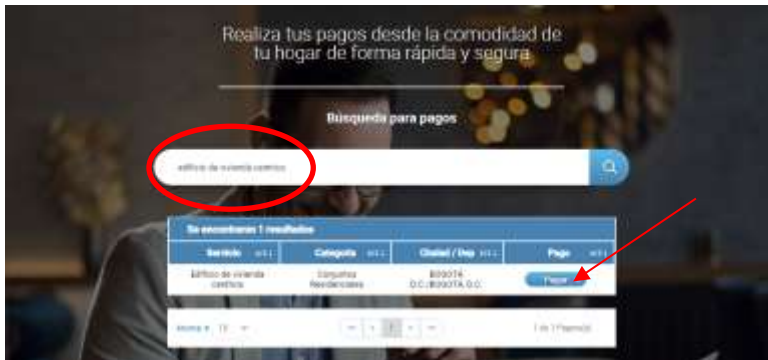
Realiza tus pagos desde la comodidad de tu hogar de forma rápida y segura

Búsqueda para pagos

edificio de vivienda centrico

Se encontraron 1 resultados

| Servicio | Categoría | Ciudad / Dep | Pago |
|---|---|---|---|
| Edificio de vivienda centrico | Conjuntos Residenciales | BOGOTÁ D.C./BOGOTÁ D.C. | Pagar |

Mostrar 10

1

1 de 1 Página(s)